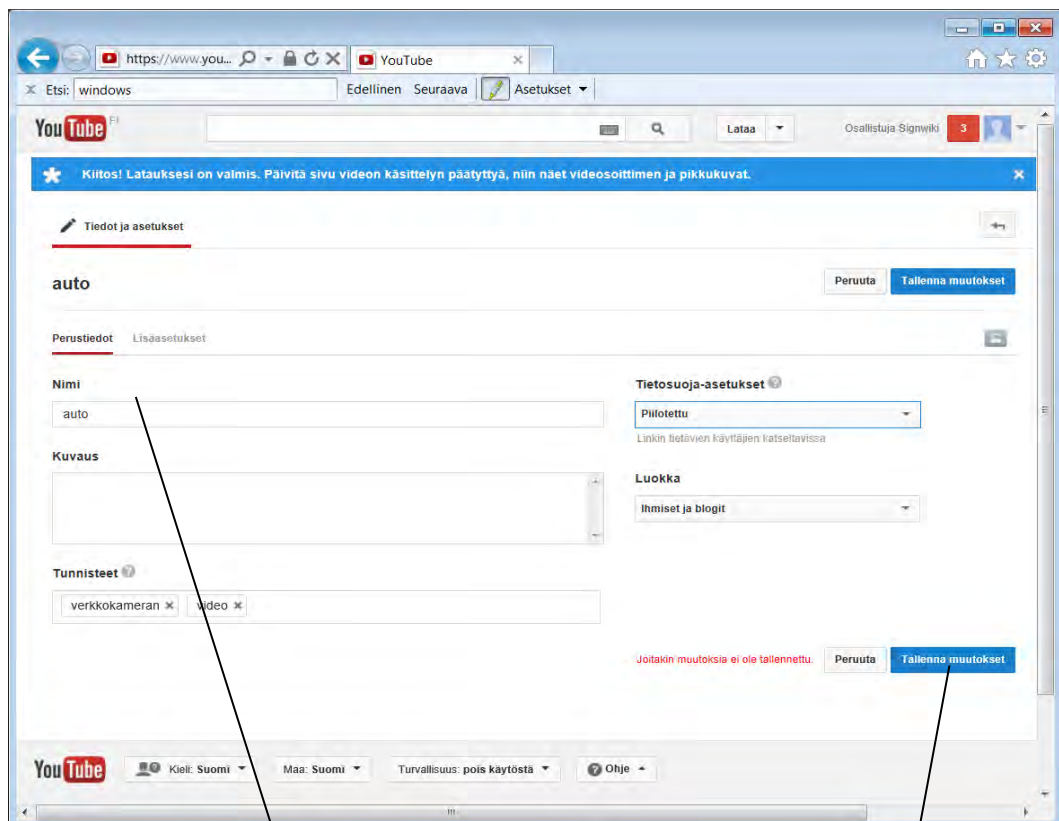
https://www.you... YouTube

Etsi: windows Edellinen Seuraava Asetukset

YouTube FI Lataa Osallistuja Signwiki 3

Kiitos! Latauksesi on valmis. Päivitä sivu videon käsittelyn päätyttyä, niin näet videosoittimen ja pikkukuvat.

Tiedot ja asetukset

auto

Peruuta Tallenna muutokset

Perustiedot Lisäasetukset

Nimi

auto

Kuvaus

Tunnisteet

verkkokameran × video ×

Tietosuoja-asetukset

Piilotettu

Linkin tietävien käyttäjien katseltavissa

Luokka

Ihmiset ja blogit

Joitakin muutoksia ei ole tallennettu. Peruuta Tallenna muutokset

YouTube Kieli: Suomi Maa: Suomi Turvallisuus: pois käytöstä Ohje